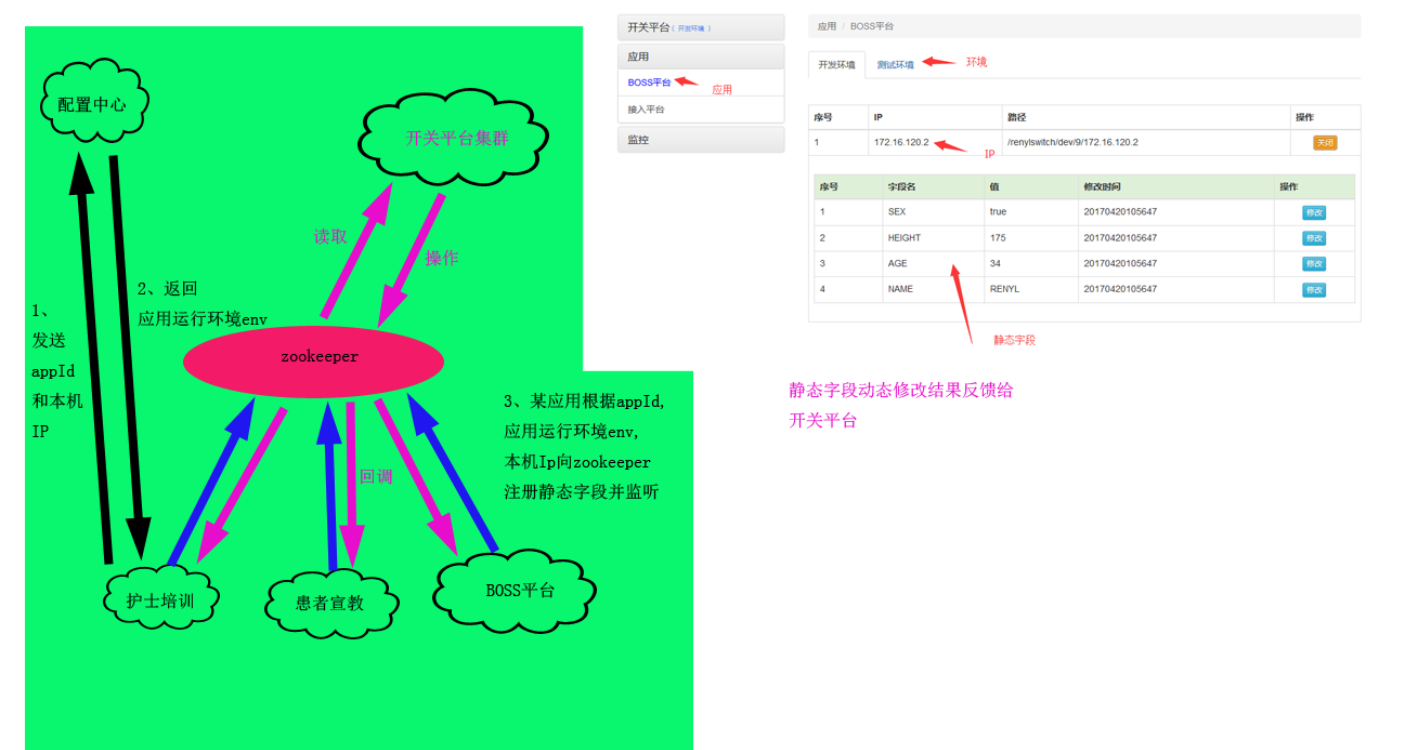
配置中心

开关平台集群

读取

操作

1、
发送
appId
和本机
IP

2、返回
应用运行环境env

zookeeper

3、某应用根据appId,
应用运行环境env,
本机Ip向zookeeper
注册静态字段并监听

回调

护士培训

患者宣教

BOSS平台

开关平台 ( 开发环境 )

应用

BOSS平台

应用

接入平台

监控

应用 / BOSS平台

开发环境

测试环境

环境

| 序号 | IP | 路径 | 操作 |
|---|---|---|---|
| 1 | 172.16.120.2 | /renylswitch/dev/9/172.16.120.2 | 关闭 |

IP

| 序号 | 字段名 | 值 | 修改时间 | 操作 |
|---|---|---|---|---|
| 1 | SEX | true | 20170420105647 | 修改 |
| 2 | HEIGHT | 175 | 20170420105647 | 修改 |
| 3 | AGE | 34 | 20170420105647 | 修改 |
| 4 | NAME | RENYL | 20170420105647 | 修改 |

静态字段

静态字段动态修改结果反馈给
开关平台